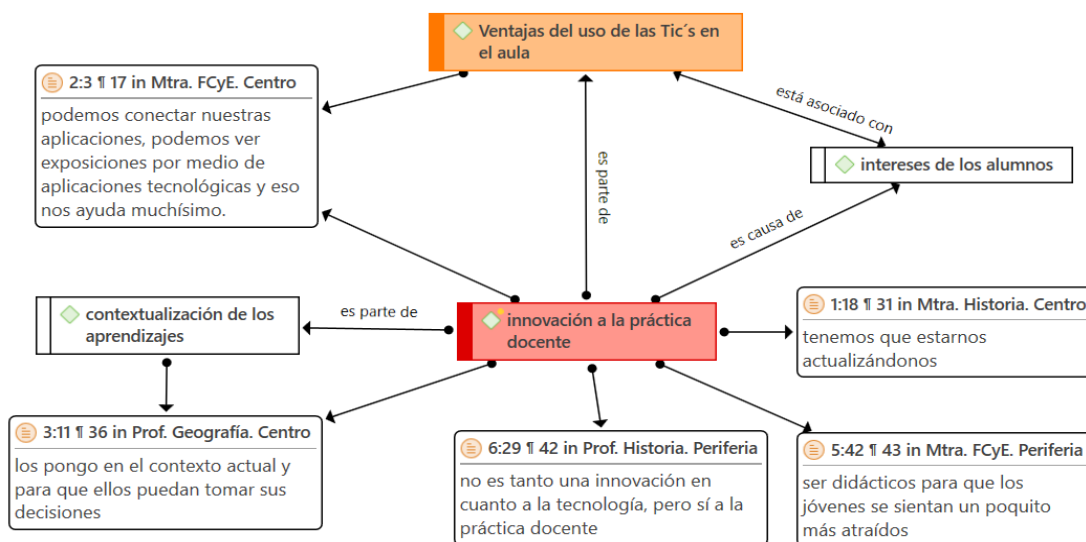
Ventajas del uso de las Tic´s en el aula

2:3 ¶ 17 in Mtra. FCyE. Centro
podemos conectar nuestras aplicaciones, podemos ver exposiciones por medio de aplicaciones tecnológicas y eso nos ayuda muchísimo.

está asociado con

intereses de los alumnos

es parte de

es causa de

contextualización de los aprendizajes

es parte de

innovación a la práctica docente

1:18 ¶ 31 in Mtra. Historia. Centro
tenemos que estarnos actualizándonos

3:11 ¶ 36 in Prof. Geografía. Centro
los pongo en el contexto actual y para que ellos puedan tomar sus decisiones

6:29 ¶ 42 in Prof. Historia. Periferia
no es tanto una innovación en cuanto a la tecnología, pero sí a la práctica docente

5:42 ¶ 43 in Mtra. FCyE. Periferia
ser didácticos para que los jóvenes se sientan un poquito más atraídos